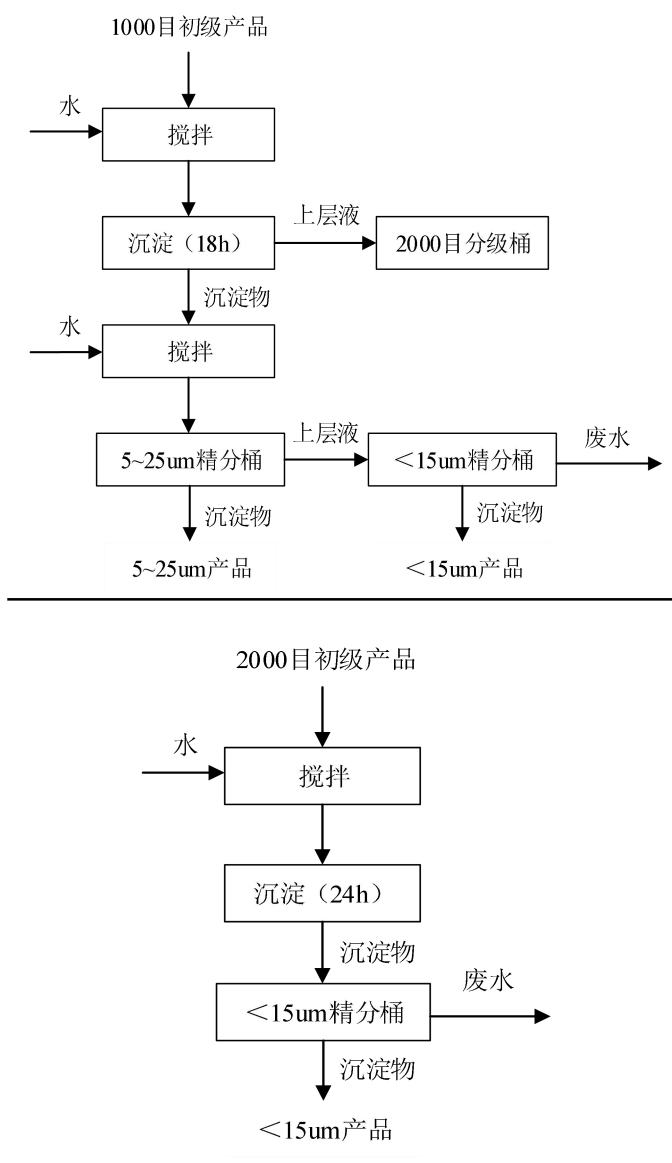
1000目初级产品

水

搅拌

沉淀（18h）

上层液

2000目分级桶

沉淀物

水

搅拌

5~25um精分桶

上层液

＜15um精分桶

废水

沉淀物

沉淀物

5~25um产品

＜15um产品

2000目初级产品

水

搅拌

沉淀（24h）

沉淀物

＜15um精分桶

废水

沉淀物

＜15um产品